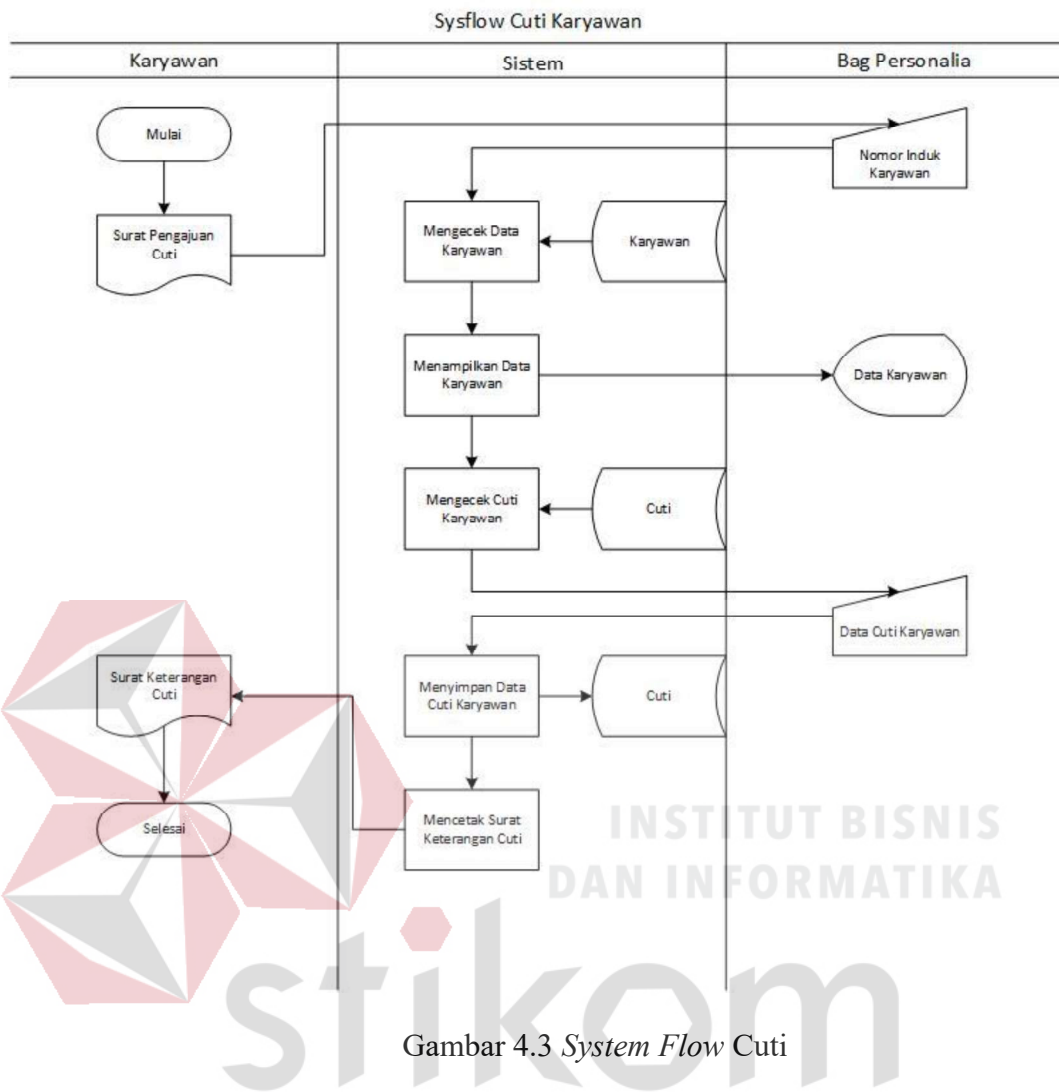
Sysflow Cuti Karyawan

| Karyawan | Sistem | Bag Personalia |
|---|---|---|

Mulai

Surat Pengajuan Cuti

Nomor Induk Karyawan

Mengecek Data Karyawan

Karyawan

Menampilkan Data Karyawan

Data Karyawan

Mengecek Cuti Karyawan

Cuti

Data Cuti Karyawan

Surat Keterangan Cuti

Menyimpan Data Cuti Karyawan

Cuti

Selesai

Mencetak Surat Keterangan Cuti

INSTITUT BISNIS DAN INFORMATIKA

stikom

Gambar 4.3 *System Flow* Cuti